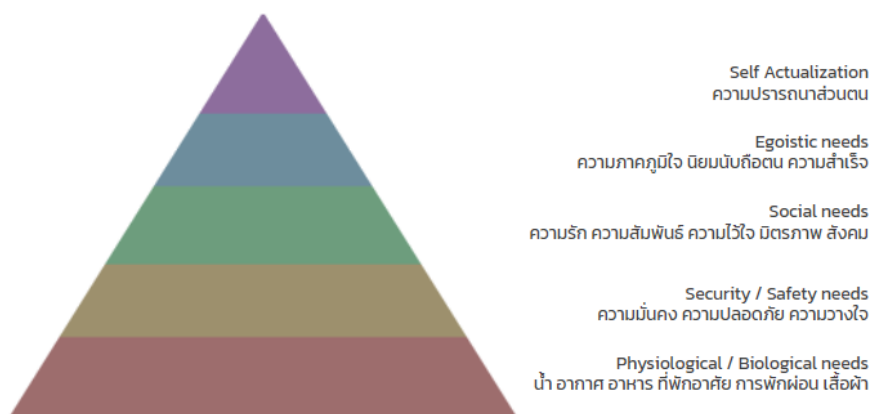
Self Actualization
ความปรารถนาส่วนตน

Egoistic needs
ความภาคภูมิใจ นิยมนับถือตน ความสำเร็จ

Social needs
ความรัก ความสัมพันธ์ ความไว้ใจ มิตรภาพ สังคม

Security / Safety needs
ความมั่นคง ความปลอดภัย ความวางใจ

Physiological / Biological needs
น้ำ อากาศ อาหาร ที่พักอาศัย การพักผ่อน เสื้อผ้า